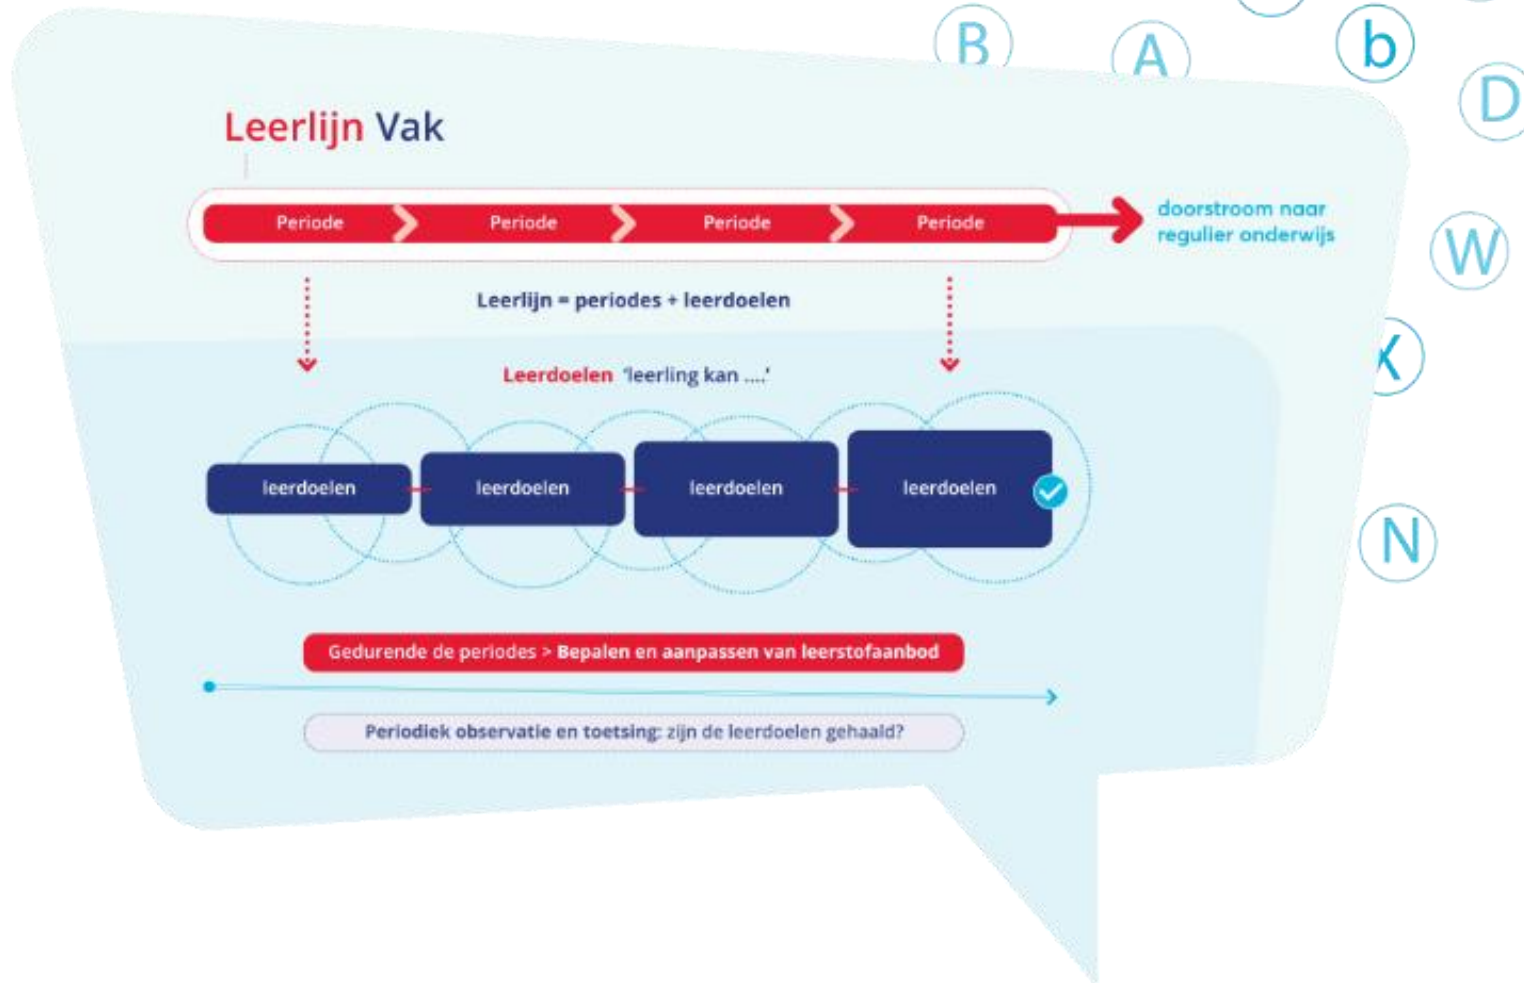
B A b D W X N

Leerlijn Vak

Periode Periode Periode Periode

doorstroom naar regulier onderwijs

Leerlijn = periodes + leerdoelen

Leerdoelen 'leerling kan ....'

leerdoelen leerdoelen leerdoelen leerdoelen

Gedurende de periodes > Bepalen en aanpassen van leerstofaanbod

Periodiek observatie en toetsing: zijn de leerdoelen gehaald?